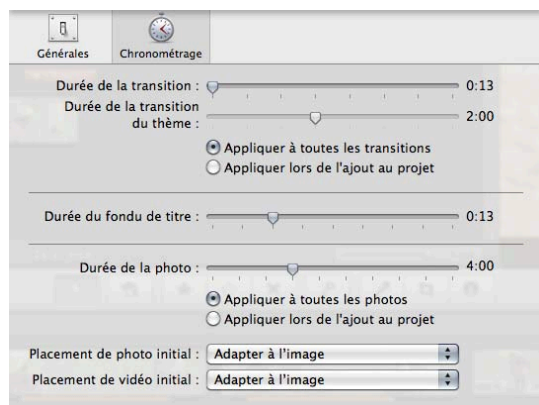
Générales
Chronométrage

Durée de la transition : 0:13
Durée de la transition du thème : 2:00
Appliquer à toutes les transitions
Appliquer lors de l'ajout au projet

Durée du fondu de titre : 0:13

Durée de la photo : 4:00
Appliquer à toutes les photos
Appliquer lors de l'ajout au projet

Placement de photo initial : Adapter à l'image
Placement de vidéo initial : Adapter à l'image